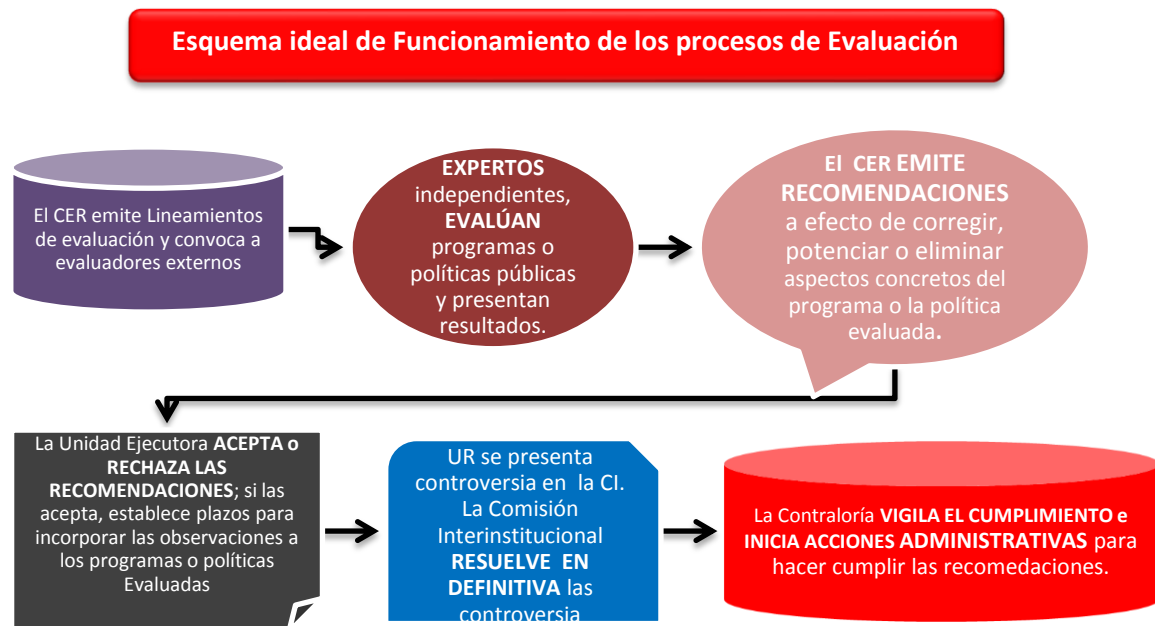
Esquema ideal de Funcionamiento de los procesos de Evaluación

El CER emite Lineamientos de evaluación y convoca a evaluadores externos

EXPERTOS independientes, EVALÚAN programas o políticas públicas y presentan resultados.

El CER EMITE RECOMENDACIONES a efecto de corregir, potenciar o eliminar aspectos concretos del programa o la política evaluada.

La Unidad Ejecutora ACEPTA o RECHAZA LAS RECOMENDACIONES; si las acepta, establece plazos para incorporar las observaciones a los programas o políticas Evaluadas

UR se presenta controversia en la CI. La Comisión Interinstitucional RESUELVE EN DEFINITIVA las controversia

La Contraloría VIGILA EL CUMPLIMIENTO e INICIA ACCIONES ADMINISTRATIVAS para hacer cumplir las recomedaciones.